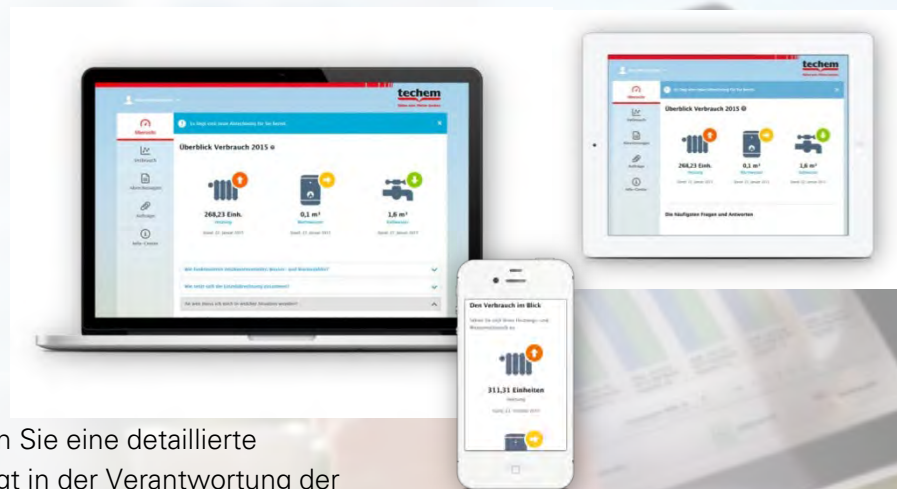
techem

Übersicht
Verbrauch
Abrechnungen
Anfrage
Info-Center

Überblick Verbrauch 2015

268,23 Einh.
Heizung
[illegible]

0,1 m³
Warmwasser
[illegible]

1,6 m³
Kaltwasser
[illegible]

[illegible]
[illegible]
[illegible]

techem

Überblick Verbrauch 2015

268,23 Einh.
Heizung

0,1 m³
Warmwasser

1,6 m³
Kaltwasser

Die häufigsten Fragen und Antworten

Den Verbrauch im Blick

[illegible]

311,31 Einheiten
Heizung
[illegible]

n Sie eine detaillierte
gt in der Verantwortung der